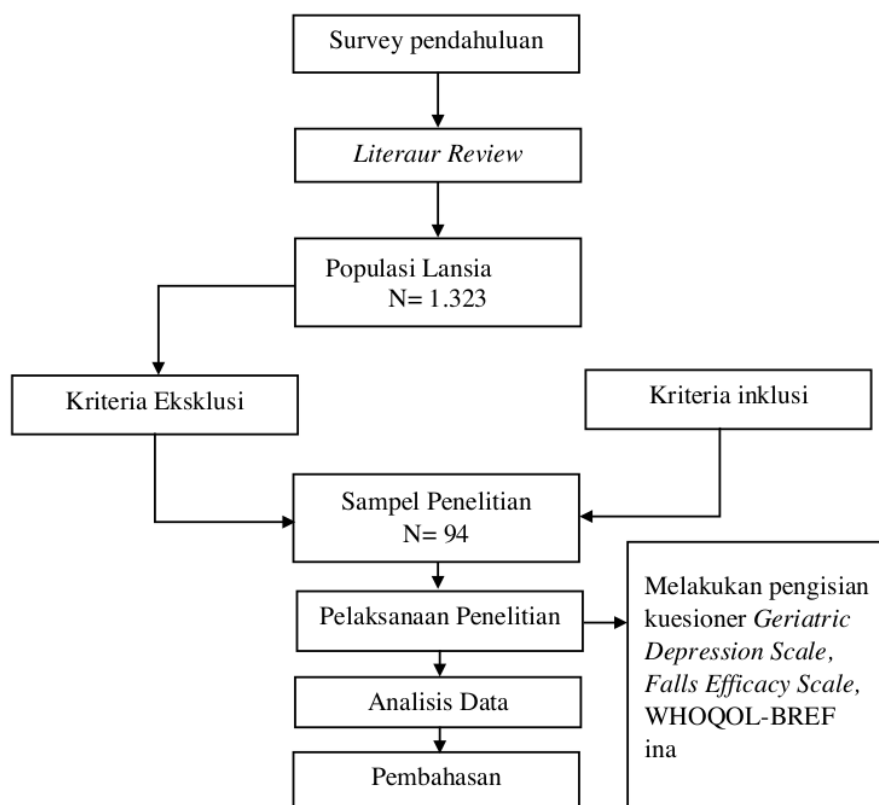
Survey pendahuluan

*Literaur Review*

Populasi Lansia
N= 1.323

Kriteria Eksklusi

Kriteria inklusi

Sampel Penelitian
N= 94

Pelaksanaan Penelitian

Melakukan pengisian kuesioner *Geriatric Depression Scale, Falls Efficacy Scale,* WHOQOL-BREF ina

Analisis Data

Pembahasan